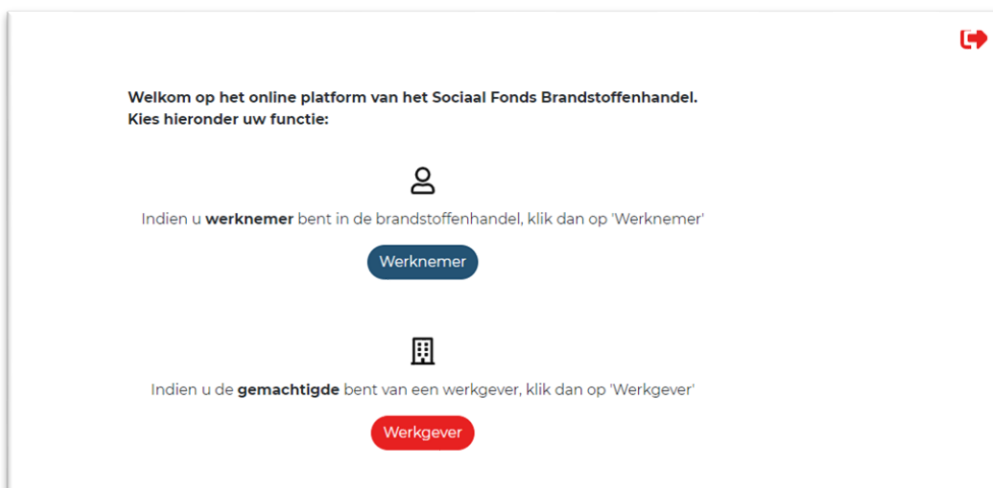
Welkom op het online platform van het Sociaal Fonds Brandstoffenhandel.
Kies hieronder uw functie:

Indien u werknemer bent in de brandstoffenhandel, klik dan op 'Werknemer'

Werknemer

Indien u de gemachtigde bent van een werkgever, klik dan op 'Werkgever'

Werkgever